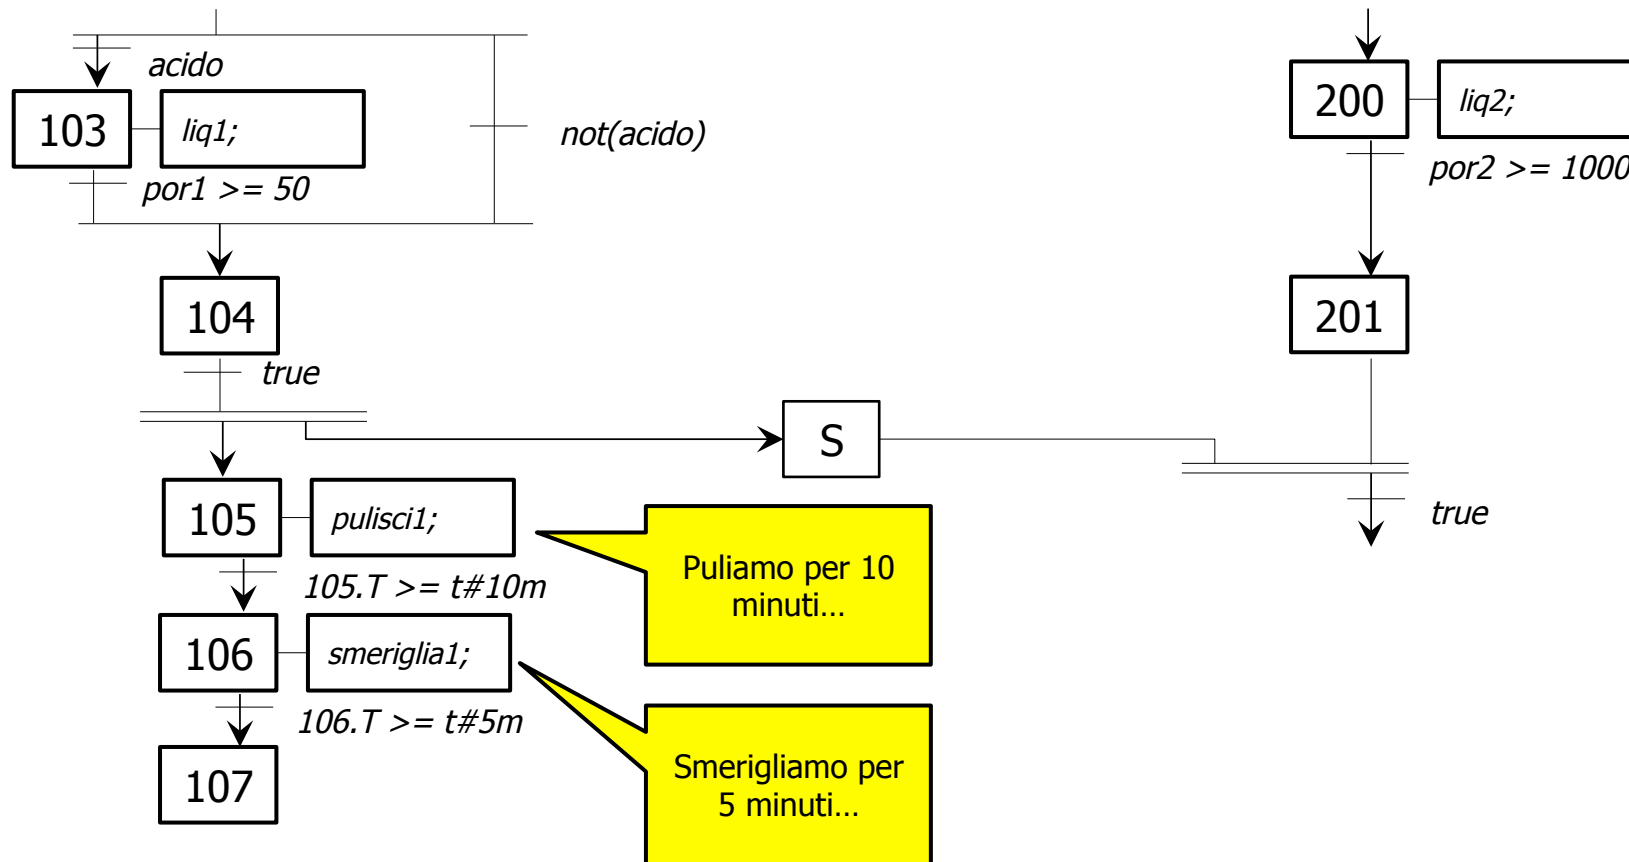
acido

103

liq1;

not(acido)

por1 >= 50

104

true

S

105

pulisci1;

Puliamo per 10 minuti...

105.T >= t#10m

106

smeriglia1;

106.T >= t#5m

107

Smerigliamo per 5 minuti...

200

liq2;

por2 >= 1000

201

true